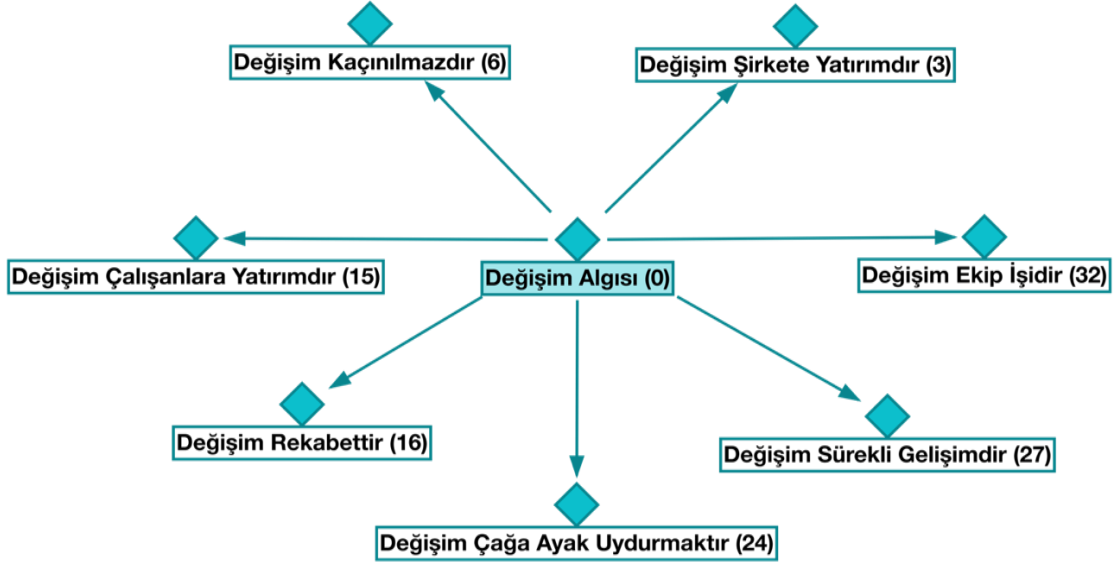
Değişim Kaçınılmazdır (6)

Değişim Şirkete Yatırımdır (3)

Değişim Çalışanlara Yatırımdır (15)

Değişim Algısı (0)

Değişim Ekip İşidir (32)

Değişim Rekabettir (16)

Değişim Sürekli Gelişimdir (27)

Değişim Çağa Ayak Uydurmaktır (24)